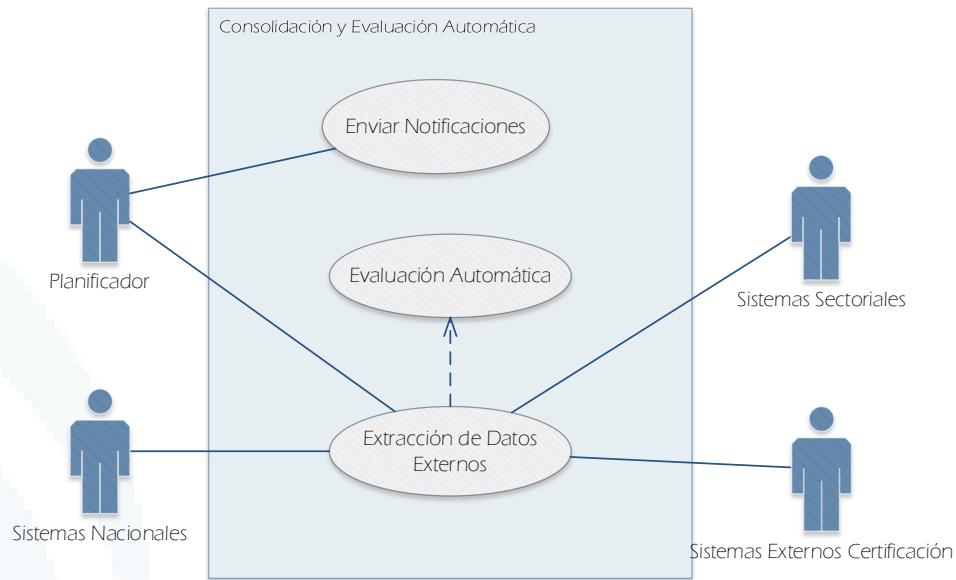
Consolidación y Evaluación Automática

Enviar Notificaciones

Evaluación Automática

Extracción de Datos Externos

Planificador

Sistemas Sectoriales

Sistemas Nacionales

Sistemas Externos Certificación